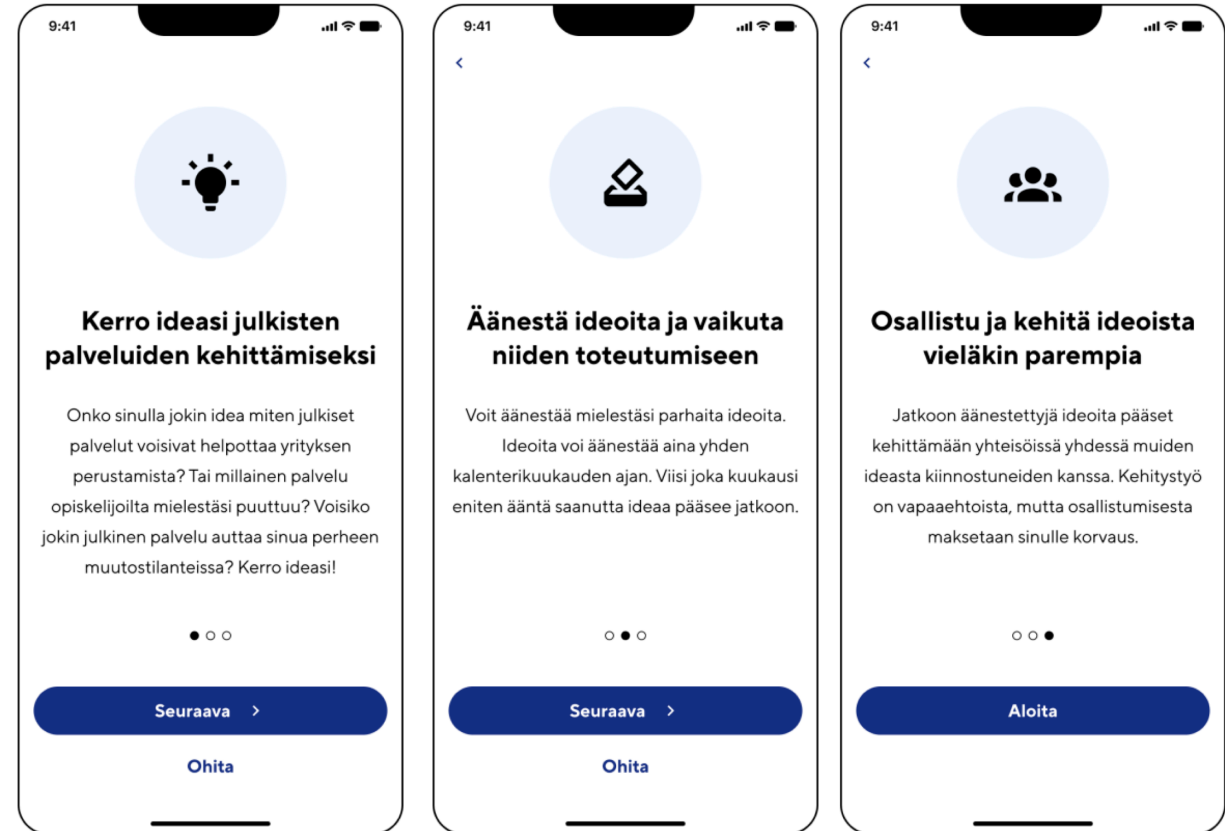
9:41

Kerro ideasi julkisten palveluiden kehittämiseksi

Onko sinulla jokin idea miten julkiset palvelut voisivat helpottaa yrityksen perustamista? Tai millainen palvelu opiskelijoilta mielestäsi puuttuu? Voisiko jokin julkinen palvelu auttaa sinua perheen muutostilanteissa? Kerro ideasi!

Seuraava >

Ohita

9:41

<

Äänestä ideoita ja vaikuta niiden toteutumiseen

Voit äänestää mielestäsi parhaita ideoita. Ideoita voi äänestää aina yhden kalenterikuukauden ajan. Viisi joka kuukausi eniten ääntä saanutta ideaa pääsee jatkoon.

Seuraava >

Ohita

9:41

<

Osallistu ja kehitä ideoista vieläkin parempia

Jatkoon äänestettyjä ideoita pääset kehittämään yhteisöissä yhdessä muiden ideasta kiinnostuneiden kanssa. Kehitystyö on vapaaehtoista, mutta osallistumisesta maksetaan sinulle korvaus.

Aloita